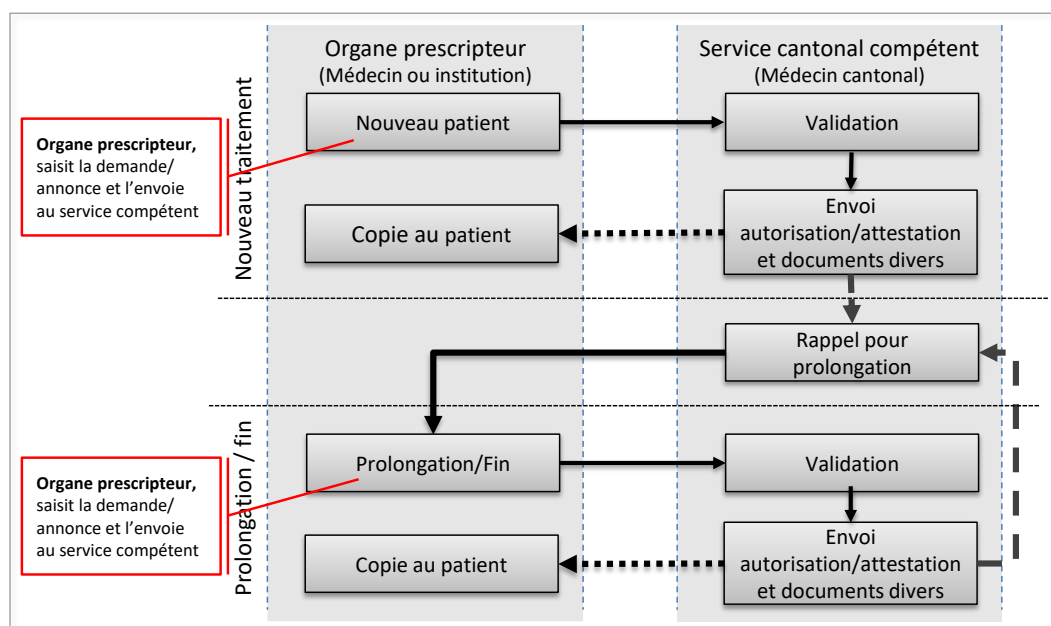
Organe prescripteur
(Médecin ou institution)

Service cantonal compétent
(Médecin cantonal)

Nouveau traitement

Organe prescripteur, saisit la demande/ annonce et l'envoie au service compétent

Nouveau patient

Validation

Envoi autorisation/attestation et documents divers

Copie au patient

Rappel pour prolongation

Prolongation / fin

Organe prescripteur, saisit la demande/ annonce et l'envoie au service compétent

Prolongation/Fin

Validation

Envoi autorisation/attestation et documents divers

Copie au patient